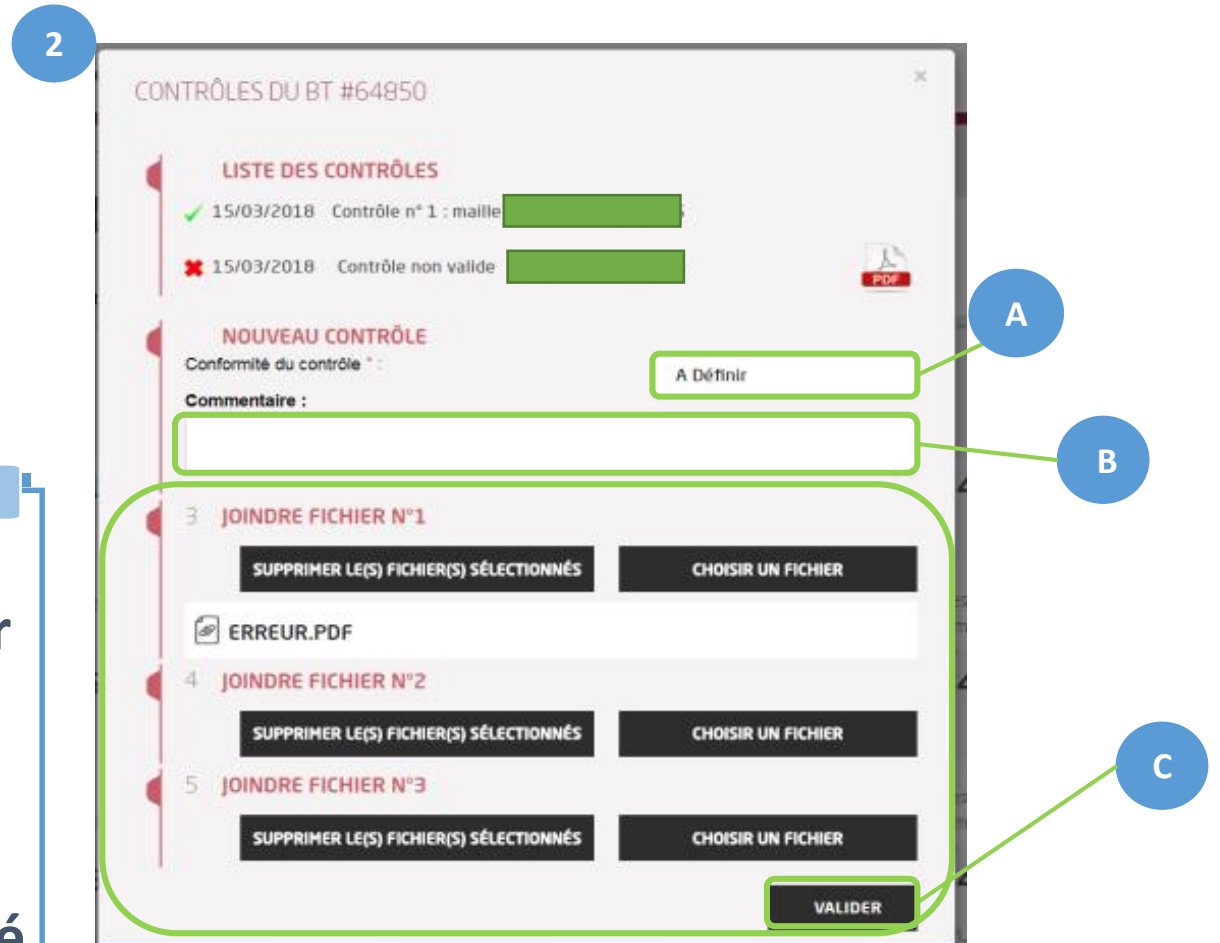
2

CONTRÔLES DU BT #64850

×

LISTE DES CONTRÔLES

15/03/2018 Contrôle n° 1 : maille

15/03/2018 Contrôle non valide

PDF

NOUVEAU CONTRÔLE

Conformité du contrôle * :

A Définir

A

Commentaire :

B

3 JOINDRE FICHIER N°1

SUPPRIMER LE(S) FICHIER(S) SÉLECTIONNÉS

CHOISIR UN FICHIER

ERREUR.PDF

4 JOINDRE FICHIER N°2

SUPPRIMER LE(S) FICHIER(S) SÉLECTIONNÉS

CHOISIR UN FICHIER

5 JOINDRE FICHIER N°3

SUPPRIMER LE(S) FICHIER(S) SÉLECTIONNÉS

CHOISIR UN FICHIER

C

VALIDER

r

é